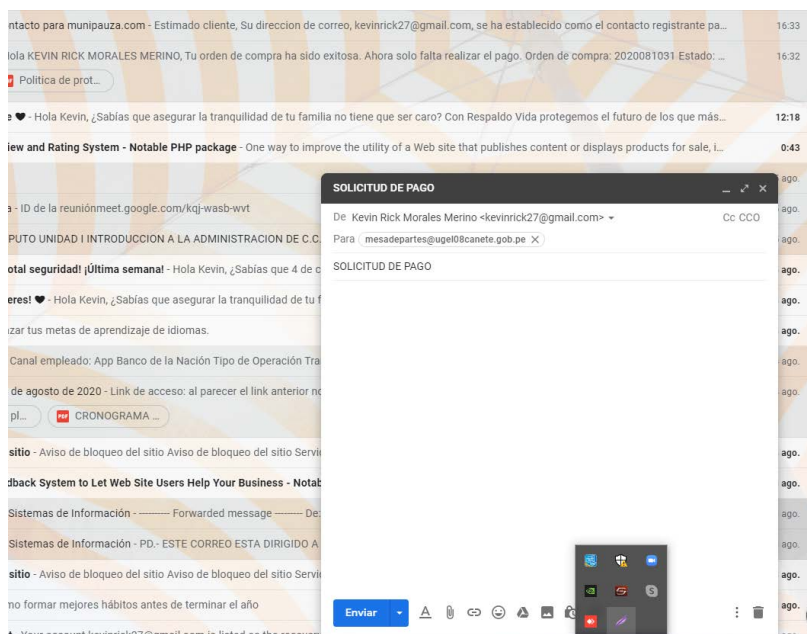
ntacto para munipauza.com - Estimado cliente, Su direccion de correo, kevinrick27@gmail.com, se ha establecido como el contacto registrante pa... 16:33
lola KEVIN RICK MORALES MERINO, Tu orden de compra ha sido exitosa. Ahora solo falta realizar el pago. Orden de compra: 2020081031 Estado: ... 16:32
Politica de prot...
e ♥ - Hola Kevin, ¿Sabías que asegurar la tranquilidad de tu familia no tiene que ser caro? Con Respaldo Vida protegemos el futuro de los que más... 12:18
iew and Rating System - Notable PHP package - One way to improve the utility of a Web site that publishes content or displays products for sale, i... 0:43
ago.
a - ID de la reuniónmeet.google.com/kqj-wasb-wvt ago.
PUTO UNIDAD I INTRODUCCION A LA ADMINISTRACION DE C.C ago.
otal seguridad! ¡Última semana! - Hola Kevin, ¿Sabías que 4 de c ago.
eres! ♥ - Hola Kevin, ¿Sabías que asegurar la tranquilidad de tu f ago.
zar tus metas de aprendizaje de idiomas. ago.
Canal empleado: App Banco de la Nación Tipo de Operación Tra ago.
de agosto de 2020 - Link de acceso: al parecer el link anterior no ago.
pl... CRONOGRAMA ...
sitio - Aviso de bloqueo del sitio Aviso de bloqueo del sitio Servi ago.
dback System to Let Web Site Users Help Your Business - Notab ago.
Sistemas de Información - ------- Forwarded message ------- De: ago.
Sistemas de Información - PD.- ESTE CORREO ESTA DIRIGIDO A ago.
sitio - Aviso de bloqueo del sitio Aviso de bloqueo del sitio Servi ago.
mo formar mejores hábitos antes de terminar el año ago.

SOLICITUD DE PAGO
De Kevin Rick Morales Merino <kevinrick27@gmail.com> Cc CCO
Para mesadepartes@ugel08canete.gob.pe
SOLICITUD DE PAGO
Enviar